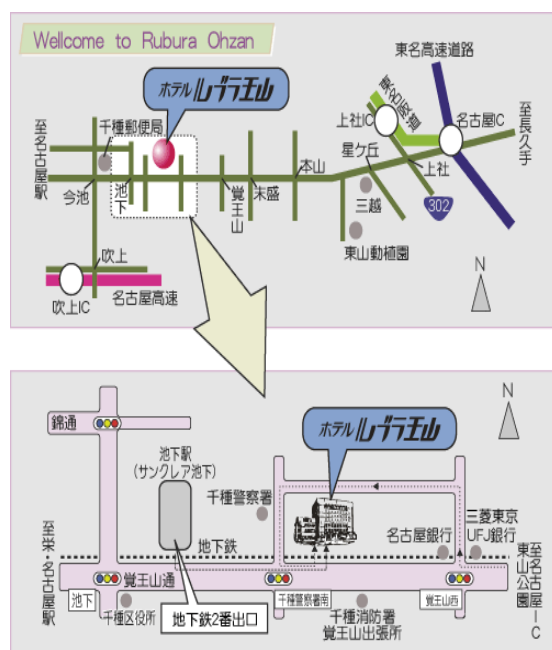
Wellcome to Rubura Ohzan

ホテル ルブラ王山

東名高速道路

至名古屋駅

千種郵便局

今池

池下

覚王山

末盛

本山

星ケ丘

上社IC

名古屋IC

至長久手

上社

東名阪道

302

三越

東山動植園

吹上

吹上IC

名古屋高速

N

N

錦通

ホテル ルブラ王山

池下駅 (サンクレア池下)

千種警察署

地下鉄

名古屋銀行

三菱東京 UFJ銀行

至栄・名古屋駅

覚王山通

池下

千種区役所

地下鉄2番出口

千種警察署南

千種消防署 覚王山出張所

覚王山西

至東山公園・名古屋IC